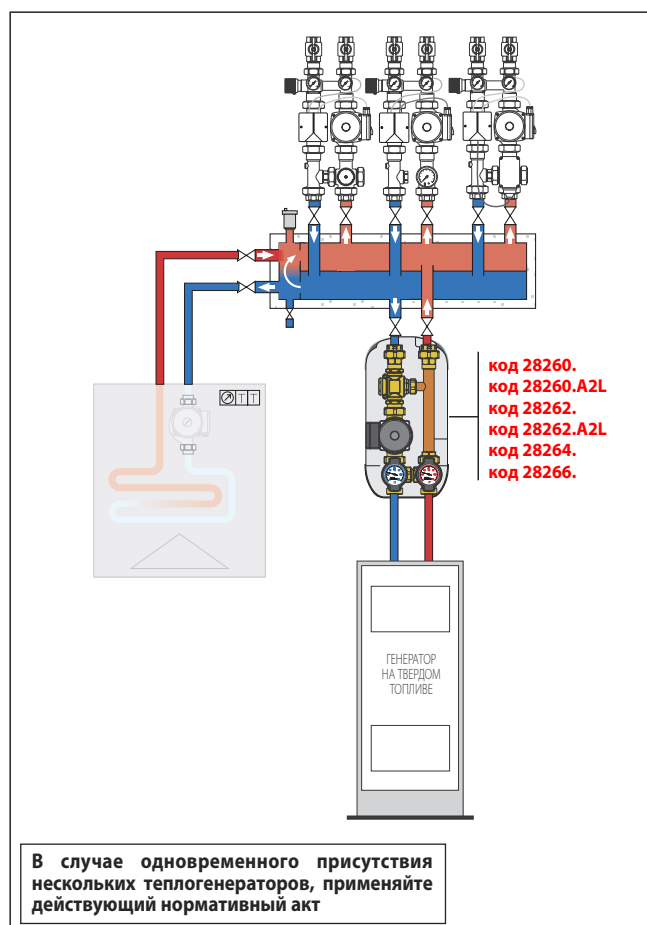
код 28260.
код 28260.A2L
код 28262.
код 28262.A2L
код 28264.
код 28266.

ГЕНЕРАТОР НА ТВЕРДОМ ТОПЛИВЕ

В случае одновременного присутствия нескольких теплогенераторов, применяйте действующий нормативный акт